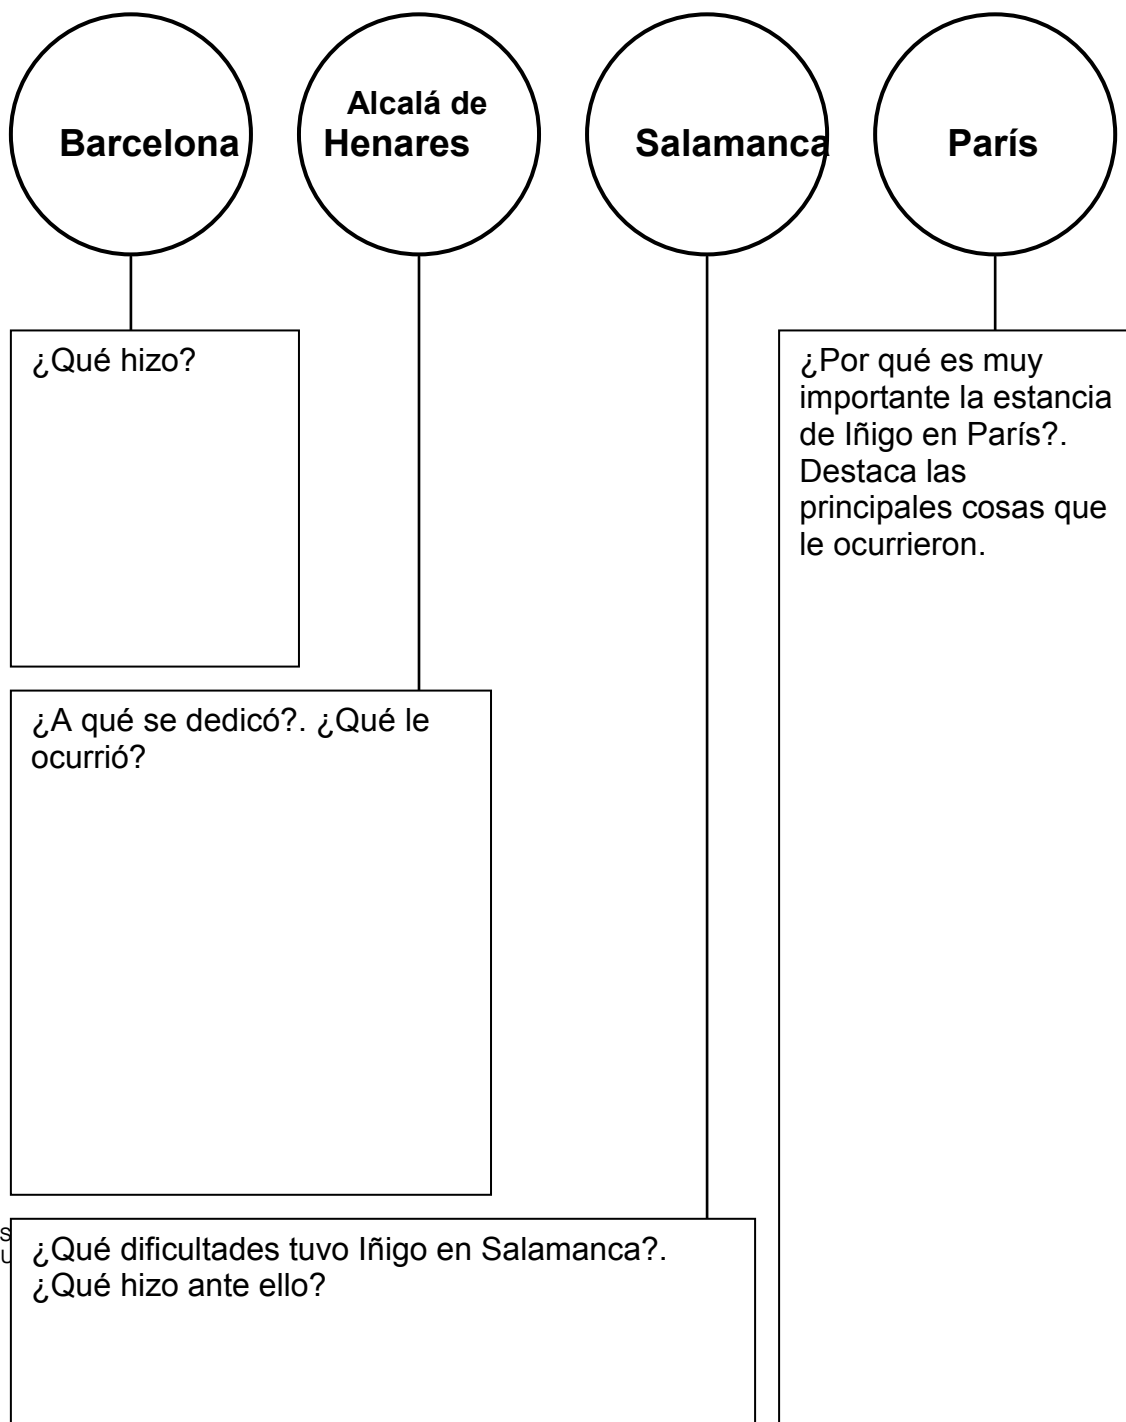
Barcelona

Alcalá de Henares

Salamanca

París

¿Qué hizo?

¿A qué se dedicó?. ¿Qué le ocurrió?

¿Por qué es muy importante la estancia de Iñigo en París?. Destaca las principales cosas que le ocurrieron.

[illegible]

¿Qué dificultades tuvo Iñigo en Salamanca?. ¿Qué hizo ante ello?